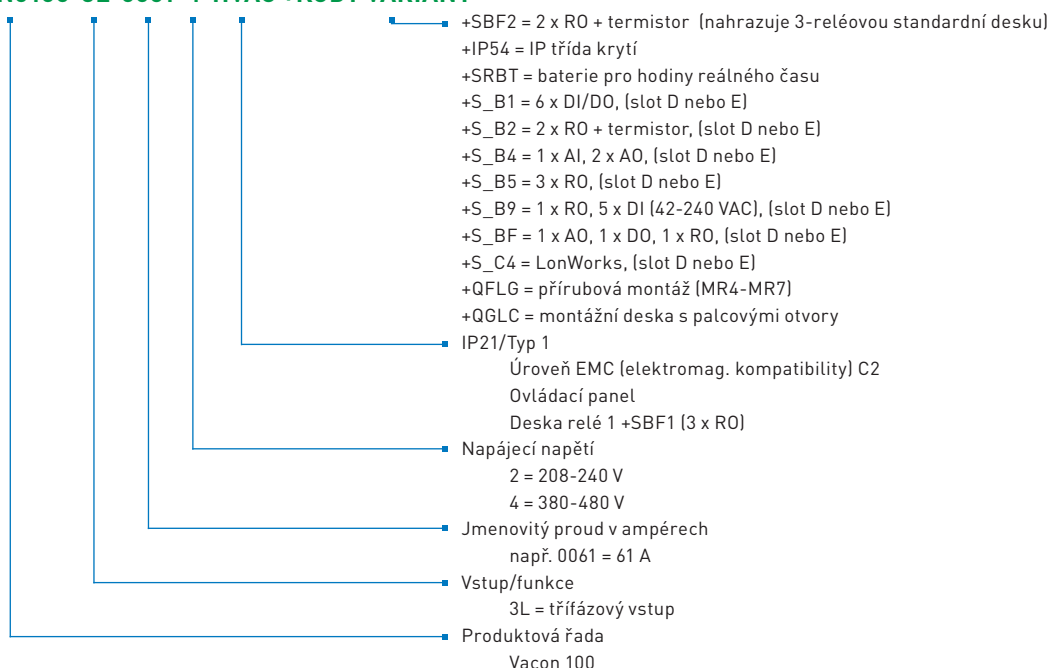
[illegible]

+SBF2 = 2 x RO + termistor (nahrazuje 3-reléovou standardní desku)
+IP54 = IP třída krytí
+SRBT = baterie pro hodiny reálného času
+S_B1 = 6 x DI/DO, (slot D nebo E)
+S_B2 = 2 x RO + termistor, (slot D nebo E)
+S_B4 = 1 x AI, 2 x AO, (slot D nebo E)
+S_B5 = 3 x RO, (slot D nebo E)
+S_B9 = 1 x RO, 5 x DI (42-240 VAC), (slot D nebo E)
+S_BF = 1 x AO, 1 x DO, 1 x RO, (slot D nebo E)
+S_C4 = LonWorks, (slot D nebo E)
+QFLG = přírubová montáž (MR4-MR7)
+QGLC = montážní deska s palcovými otvory

IP21/Typ 1
Úroveň EMC (elektromag. kompatibility) C2
Ovládací panel
Deska relé 1 +SBF1 (3 x RO)

Napájecí napětí
2 = 208-240 V
4 = 380-480 V

Jmenovitý proud v ampérech
např. 0061 = 61 A

Vstup/funkce
3L = třífázový vstup

Produktová řada
Vacon 100